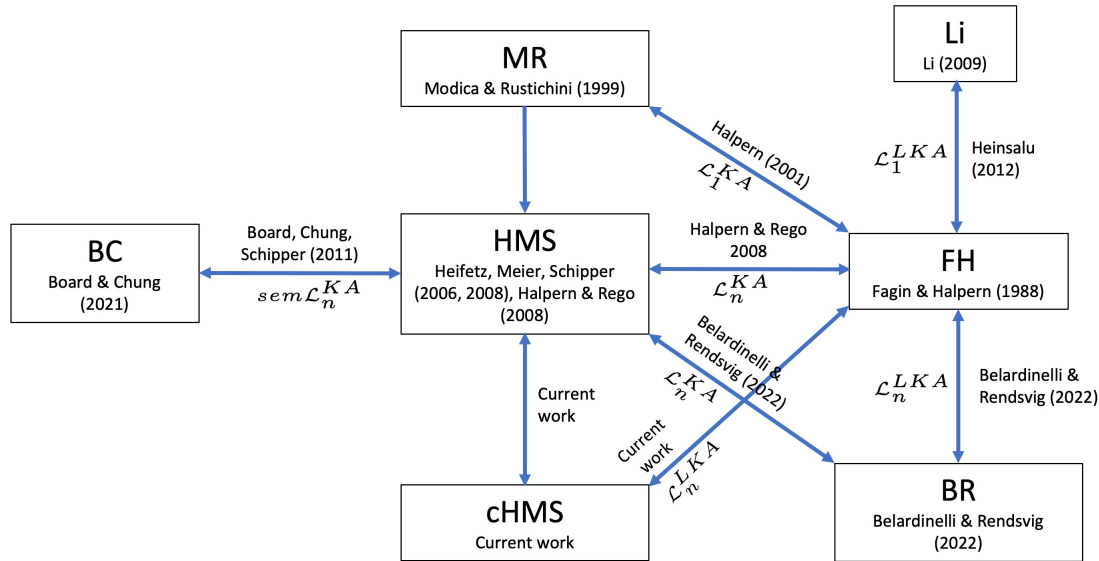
MR
Modica & Rustichini (1999)

Li
Li (2009)

Halpern (2001)
$\mathcal{L}_1^{KA}$

$\mathcal{L}_1^{LKA}$

Heinsalu (2012)

BC
Board & Chung (2021)

Board, Chung, Schipper (2011)
$sem\mathcal{L}_n^{KA}$

HMS
Heifetz, Meier, Schipper (2006, 2008), Halpern & Rego (2008)

Halpern & Rego 2008
$\mathcal{L}_n^{KA}$

FH
Fagin & Halpern (1988)

Belardinelli & Rendsvig (2022)
$\mathcal{L}_n^{KA}$

$\mathcal{L}_n^{LKA}$

Belardinelli & Rendsvig (2022)

Current work

Current work
$\mathcal{L}_n^{LKA}$

cHMS
Current work

BR
Belardinelli & Rendsvig (2022)